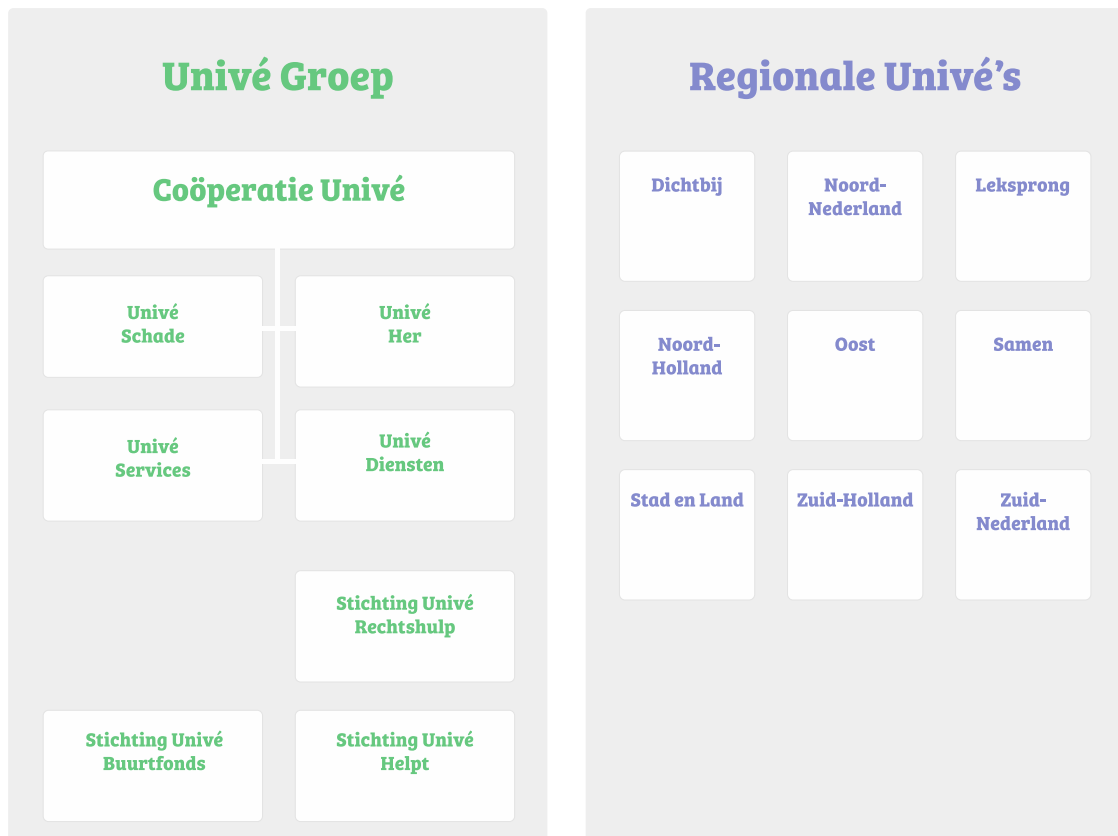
Univé Groep

Coöperatie Univé

Univé Schade

Univé Her

Univé Services

Univé Diensten

Stichting Univé Rechtshulp

Stichting Univé Buurtfonds

Stichting Univé Helpt

Regionale Univé's

Dichtbij

Noord-Nederland

Leksprong

Noord-Holland

Oost

Samen

Stad en Land

Zuid-Holland

Zuid-Nederland